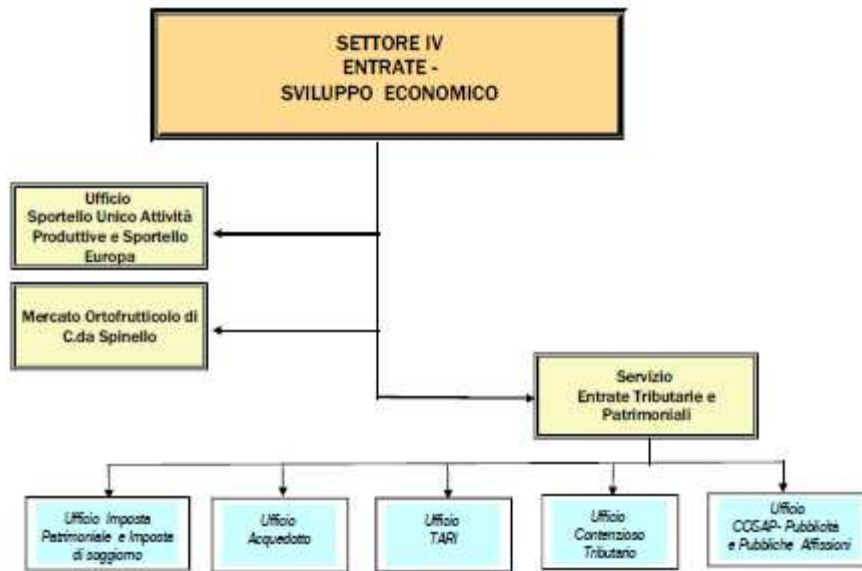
SETTORE IV
ENTRATE -
SVILUPPO ECONOMICO

Ufficio
Sportello Unico Attività Produttive e Sportello Europa

Mercato Ortofrutticolo di C.da Spinello

Servizio
Entrate Tributarie e Patrimoniali

Ufficio Imposta Patrimoniale e Imposta di soggiorno

Ufficio Acquedotto

Ufficio TARI

Ufficio Contenzioso Tributario

Ufficio COSAP- Pubblicità e Pubbliche Affissioni